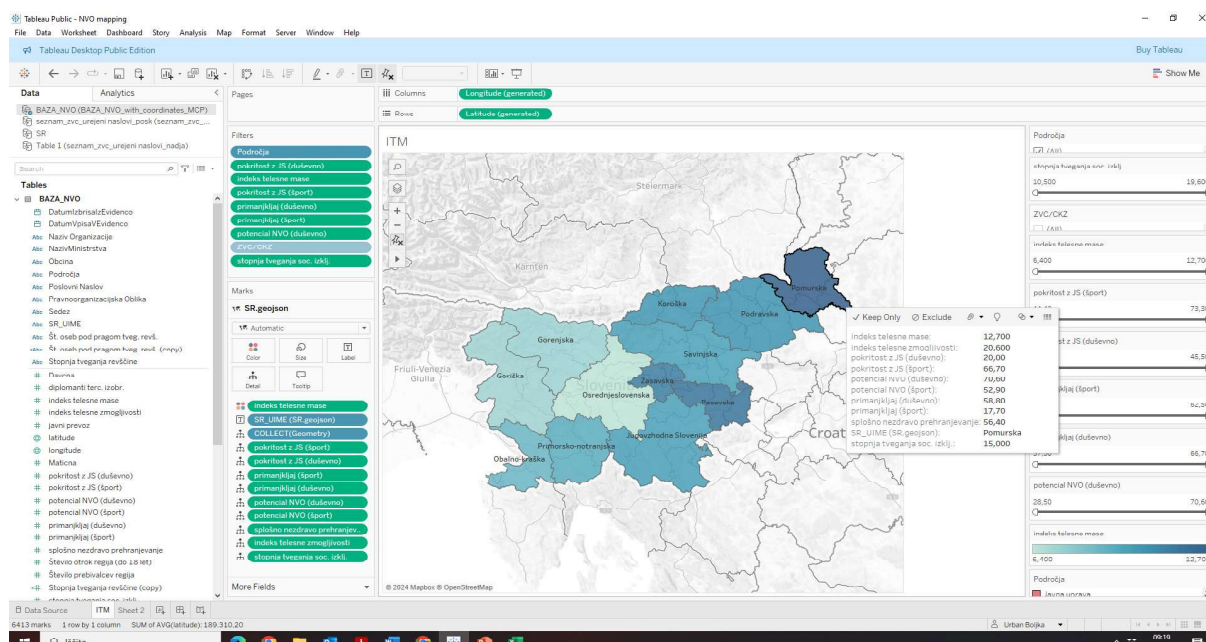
Tableau Public - NVO mapping
File Data Worksheet Dashboard Story Analysis Map Format Server Window Help
Tableau Desktop Public Edition
Buy Tableau
Show Me

Data Analytics
BAZA_NVO (BAZA_NVO_with_coordinates_MCP)
seznam_zvc_urejeni naslovi_posk (seznam_zvc_...
SR
Table 1 (seznam_zvc_urejeni naslovi_nadja)
Search
Tables
BAZA_NVO
DatumIzbrisalzEvidenco
DatumVpisaVEvidenco
Naziv Organizacije
NazivMinistrstva
Obcina
Področja
Poslovni Naslov
Pravnoorganizacijska Oblika
Sedez
SR_UIME
Št. oseb pod pragom tveg. revš.
Št. oseb pod pragom tveg. revš. (copy)
Stopnja tveganja revščine
Davcna
diplomanti terc. izobr.
indeks telesne mase
indeks telesne zmogljivosti
javni prevoz
latitude
longitude
Maticna
pokritost z JS (duševno)
pokritost z JS (šport)
potencial NVO (duševno)
potencial NVO (šport)
primanjkljaj (duševno)
primanjkljaj (šport)
splošno nezdravo prehranjevanje
Število otrok regija (do 18 let)
Število prebivalcev regija
Stopnja tveganja revščine (copy)
stopnja tveganja soc. izkl.

Pages
Filters
Področja
pokritost z JS (duševno)
indeks telesne mase
pokritost z JS (šport)
primanjkljaj (duševno)
primanjkljaj (šport)
potencial NVO (duševno)
ZVC/CKZ
stopnja tveganja soc. izklj.

Marks
SR.geojson
Automatic
Color Size Label
Detail Tooltip
indeks telesne mase
SR_UIME (SR.geojson)
COLLECT(Geometry)
pokritost z JS (šport)
pokritost z JS (duševno)
primanjkljaj (šport)
primanjkljaj (duševno)
potencial NVO (duševno)
potencial NVO (šport)
splošno nezdravo prehranjev..
indeks telesne zmogljivosti
stopnja tveganja soc. izklj.
More Fields

Columns Longitude (generated)
Rows Latitude (generated)

ITM
Steiermark
Kärnten
Friuli-Venezia Giulia
Croat
Pomurska
Koroška
Podravska
Gorenjska
Savinjska
Goriška
Osrednjeslovenska
Zasavska
Posavska
Primorsko-notranjska
Jugovzhodna Slovenija
Obalno-kraška
© 2024 Mapbox © OpenStreetMap

✓ Keep Only ⊘ Exclude
indeks telesne mase: 12,700
indeks telesne zmogljivosti: 20,600
pokritost z JS (duševno): 20,00
pokritost z JS (šport): 66,70
potencial NVO (duševno): 70,60
potencial NVO (šport): 52,90
primanjkljaj (duševno): 58,80
primanjkljaj (šport): 17,70
splošno nezdravo prehranjevanje: 56,40
SR_UIME (SR.geojson): Pomurska
stopnja tveganja soc. izklj.: 15,000

Področja
(All)
stopnja tveganja soc. izklj.
10,500 19,60
ZVC/CKZ
(All)
indeks telesne mase
6,400 12,70
pokritost z JS (šport)
73,3
st z JS (duševno)
45,5
kljaj (šport)
62,5
kljaj (duševno)
66,7
potencial NVO (duševno)
28,50 70,60
indeks telesne mase
6,400 12,70
Področja
Javna uprava

Data Source ITM Sheet 2
6413 marks 1 row by 1 column SUM of AVG(latitude): 189.310,20
Urban Bojka